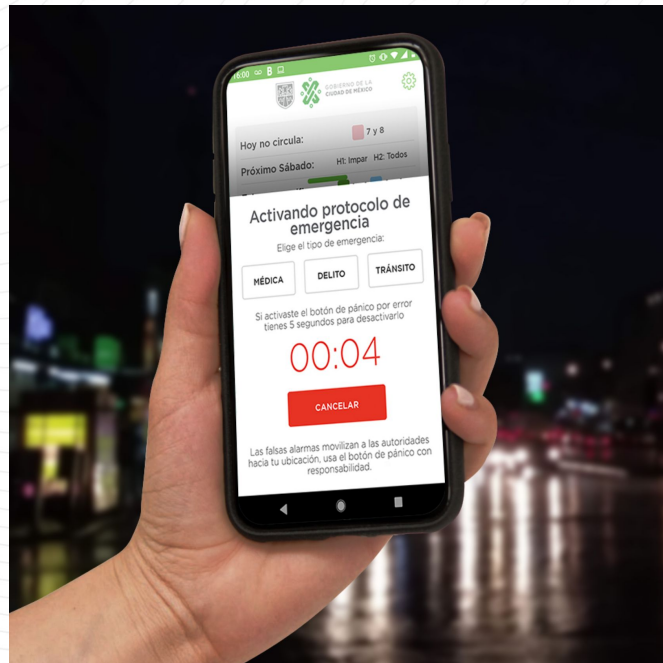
16:00

GOBIERNO DE LA CIUDAD DE MÉXICO

Hoy no circula: 7 y 8

Próximo Sábado: H1: Impar H2: Todos

Activando protocolo de emergencia

Elige el tipo de emergencia:

MÉDICA

DELITO

TRÁNSITO

Si activaste el botón de pánico por error tienes 5 segundos para desactivarlo

00:04

CANCELAR

Las falsas alarmas movilizan a las autoridades hacia tu ubicación, usa el botón de pánico con responsabilidad.